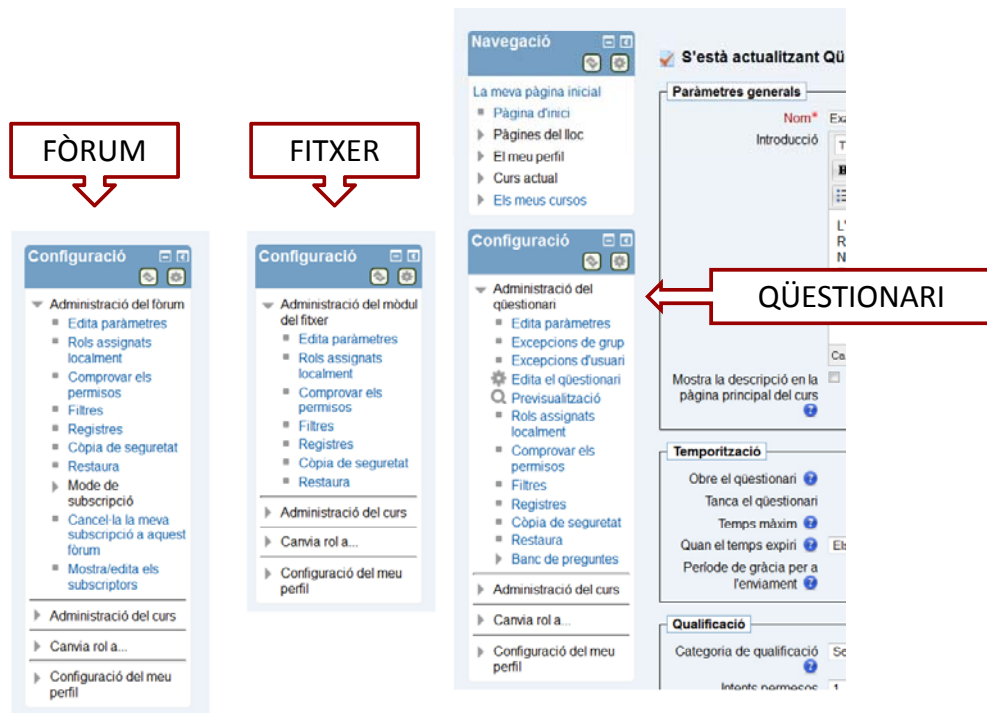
FÒRUM

Configuració

Administració del fòrum
Edita paràmetres
Rols assignats localment
Comprovar els permisos
Filtres
Registres
Còpia de seguretat
Restaura
Mode de subscripció
Cancel·la la meva subscripció a aquest fòrum
Mostra/edita els subscriptors

Administració del curs
Canvia rol a...
Configuració del meu perfil

FITXER

Configuració

Administració del mòdul del fitxer
Edita paràmetres
Rols assignats localment
Comprovar els permisos
Filtres
Registres
Còpia de seguretat
Restaura

Administració del curs
Canvia rol a...
Configuració del meu perfil

Navegació

La meva pàgina inicial
Pàgina d'inici
Pàgines del lloc
El meu perfil
Curs actual
Els meus cursos

Configuració

Administració del qüestionari
Edita paràmetres
Excepcions de grup
Excepcions d'usuari
Edita el qüestionari
Previsualització
Rols assignats localment
Comprovar els permisos
Filtres
Registres
Còpia de seguretat
Restaura
Banc de preguntes

Administració del curs
Canvia rol a...
Configuració del meu perfil

QÜESTIONARI

S'està actualitzant Qü

Paràmetres generals
Nom* Exa
Introducció
T
B
L'
R
N
Ca
Mostra la descripció en la pàgina principal del curs

Temporització
Obre el qüestionari
Tanca el qüestionari
Temps màxim
Quan el temps expiri El
Període de gràcia per a l'enviament

Qualificació
Categoria de qualificació Se
Intents permesos 1